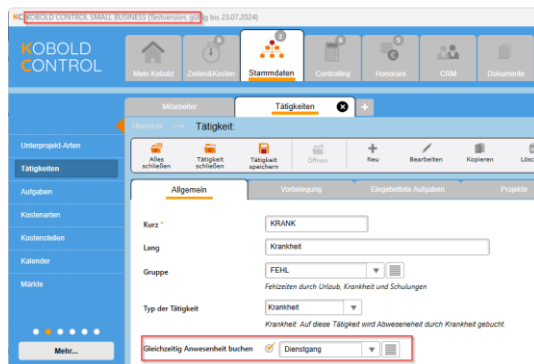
KOBOLD CONTROL SMALL BUSINESS (Testversion, gültig bis 23.07.2024)

KOBOLD CONTROL

Mein Kobold
Zeiten&Kosten
Stammdaten
Controlling
Honorare
CRM
Dokumente

Mitarbeiter
Tätigkeiten
+

Übersicht → Tätigkeit:

Unterprojekt-Arten
Tätigkeiten
Aufgaben
Kostenarten
Kostenstellen
Kalender
Märkte

Mehr...

Alles schließen
Tätigkeit schließen
Tätigkeit speichern
Öffnen
Neu
Bearbeiten
Kopieren
Lösc

Allgemein
Vorbelegung
Eingebettete Aufgaben
Projekte

Kurz *
KRANK

Lang
Krankheit

Gruppe
FEHL
Fehlzeiten durch Urlaub, Krankheit und Schulungen

Typ der Tätigkeit
Krankheit
Krankheit: Auf diese Tätigkeit wird Abweseneheit durch Krankheit gebucht.

Gleichzeitig Anwesenheit buchen
Dienstgang